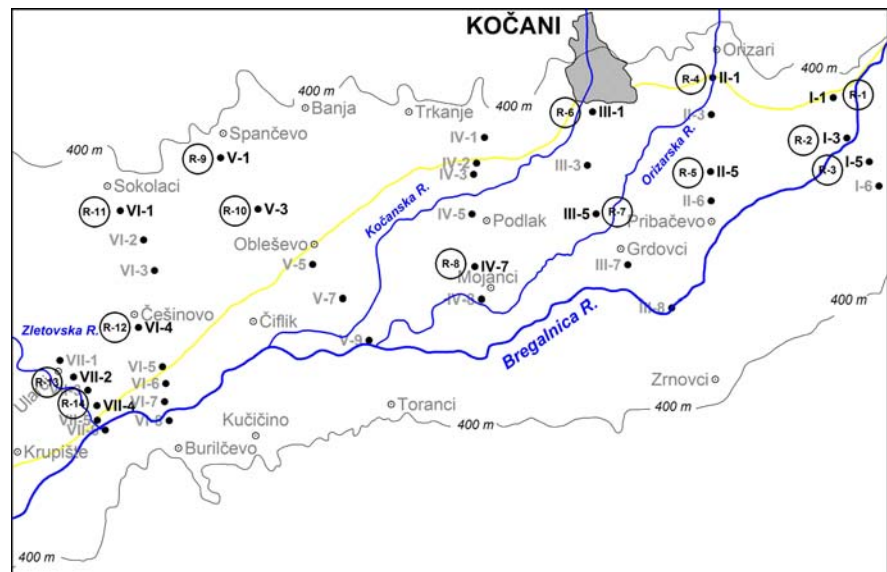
KOČANI

Orizari
400 m
R-4 II-1
400 m
I-1 R-1
400 m
Banja
Trkanje
400 m
R-6 III-1
II-3
Spančevo
IV-1
400 m
R-9 V-1
IV-2
IV-3
III-3
R-5 II-5
R-2 I-3
I-5
R-3
I-6
Sokolaci
Orizarska R.
R-11 VI-1
R-10 V-3
Kočanska R.
IV-5 Podlak
III-5 R-7
II-6
Pribačevo
VI-2
Obleševo
Grdovci
VI-3
V-5
R-8 IV-7
III-7
Mojanci
V-7
IV-8
400 m
Češinovo
Zletovska R.
R-12 VI-4
Čiflik
II-8
Bregalnica R.
V-9
VII-1
VI-5
R-13 VII-2
VI-6
Zrnovci
Ula
R-14 VII-4
VI-7
Toranci
400 m
VII-
VI-8
Kučičino
400 m
VII-
Krupište
Burilčevo
400 m